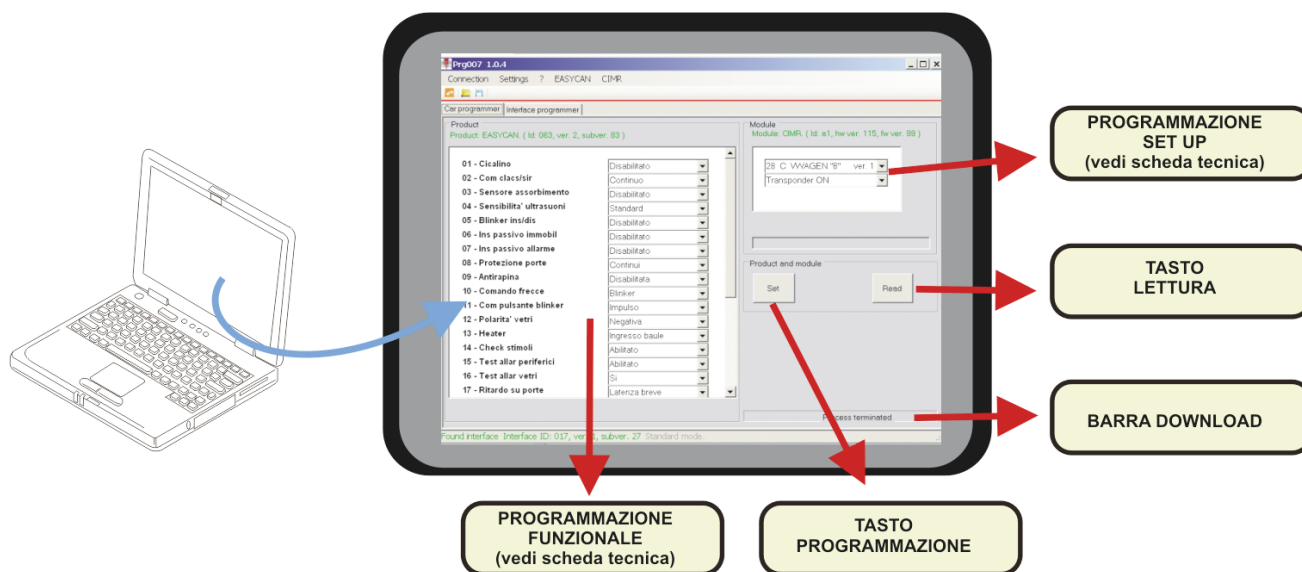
Prg007 1.0.4

Connection Settings ? EASYCAN CIMR

Car programmer | Interface programmer

Product
Product: EASYCAN. ( Id: 063, ver. 2, subver. 83 )

| | |
|---|---|
| 01 - Cicalino | Disabilitato |
| 02 - Com clacs/sir | Continuo |
| 03 - Sensore assorbimento | Disabilitato |
| 04 - Sensibilita' ultrasuoni | Standard |
| 05 - Blinker ins/dis | Disabilitato |
| 06 - Ins passivo immobil | Disabilitato |
| 07 - Ins passivo allarme | Disabilitato |
| 08 - Protezione porte | Continui |
| 09 - Antirapina | Disabilitata |
| 10 - Comando frecce | Blinker |
| 11 - Com pulsante blinker | Impulso |
| 12 - Polarita' vetri | Negativa |
| 13 - Heater | Ingresso baule |
| 14 - Check stimoli | Abilitato |
| 15 - Test allar periferici | Abilitato |
| 16 - Test allar vetri | Si |
| 17 - Ritardo su porte | Latenza breve |

Module
Module: CIMR. ( Id: a1, hw ver. 115, fw ver. 99 )

28 C VWAGEN "8" ver. 1
Transponder ON

Product and module

Set

Read

Process terminated

Found interface: Interface ID: 017, ver. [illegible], subver. 27 Standard mode.

PROGRAMMAZIONE SET UP (vedi scheda tecnica)

TASTO LETTURA

BARRA DOWNLOAD

PROGRAMMAZIONE FUNZIONALE (vedi scheda tecnica)

TASTO PROGRAMMAZIONE